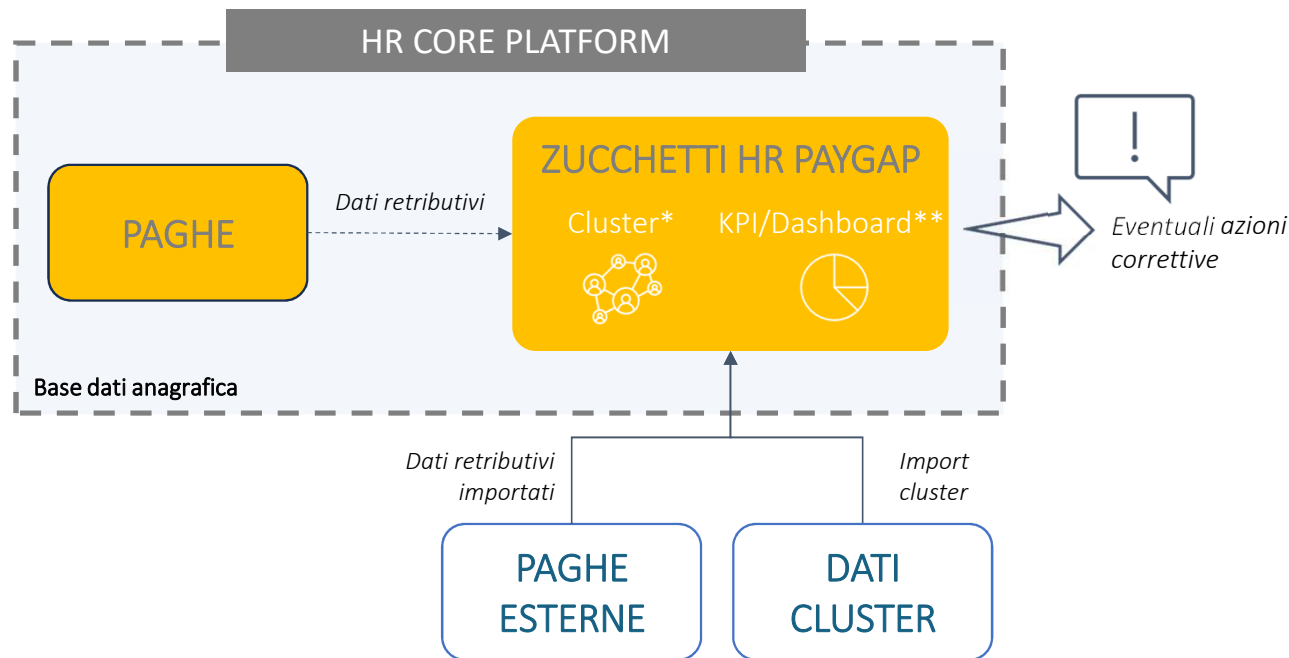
HR CORE PLATFORM

PAGHE

Dati retributivi

ZUCCHETTI HR PAYGAP

Cluster*

KPI/Dashboard**

Eventuali azioni correttive

Base dati anagrafica

Dati retributivi importati

Import cluster

PAGHE ESTERNE

DATI CLUSTER